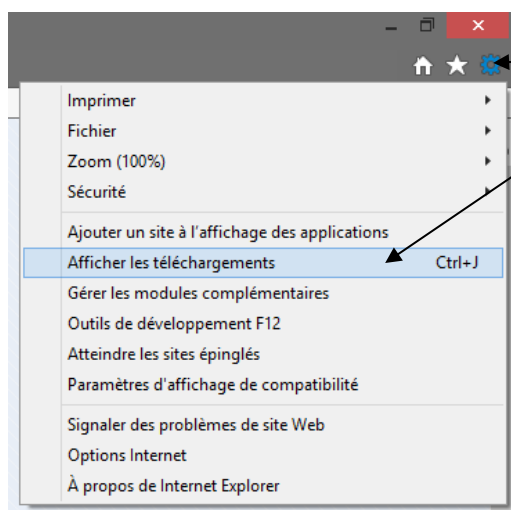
Imprimer
Fichier
Zoom (100%)
Sécurité
Ajouter un site à l'affichage des applications
Afficher les téléchargements Ctrl+J
Gérer les modules complémentaires
Outils de développement F12
Atteindre les sites épinglés
Paramètres d'affichage de compatibilité
Signaler des problèmes de site Web
Options Internet
À propos de Internet Explorer